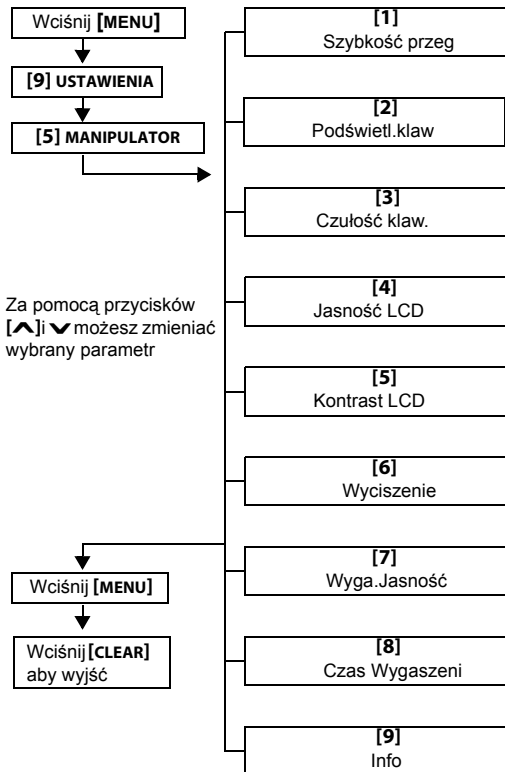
Wciśnij [MENU]

[9] USTAWIENIA

[5] MANIPULATOR

Za pomocą przycisków [^]i ⌄ możesz zmieniać wybrany parametr

Wciśnij [MENU]

Wciśnij [CLEAR] aby wyjść

[1]
Szybkość przeg

[2]
Podświetl.klaw

[3]
Czułość klaw.

[4]
Jasność LCD

[5]
Kontrast LCD

[6]
Wyciszenie

[7]
Wyga.Jasność

[8]
Czas Wygaszeni

[9]
Info